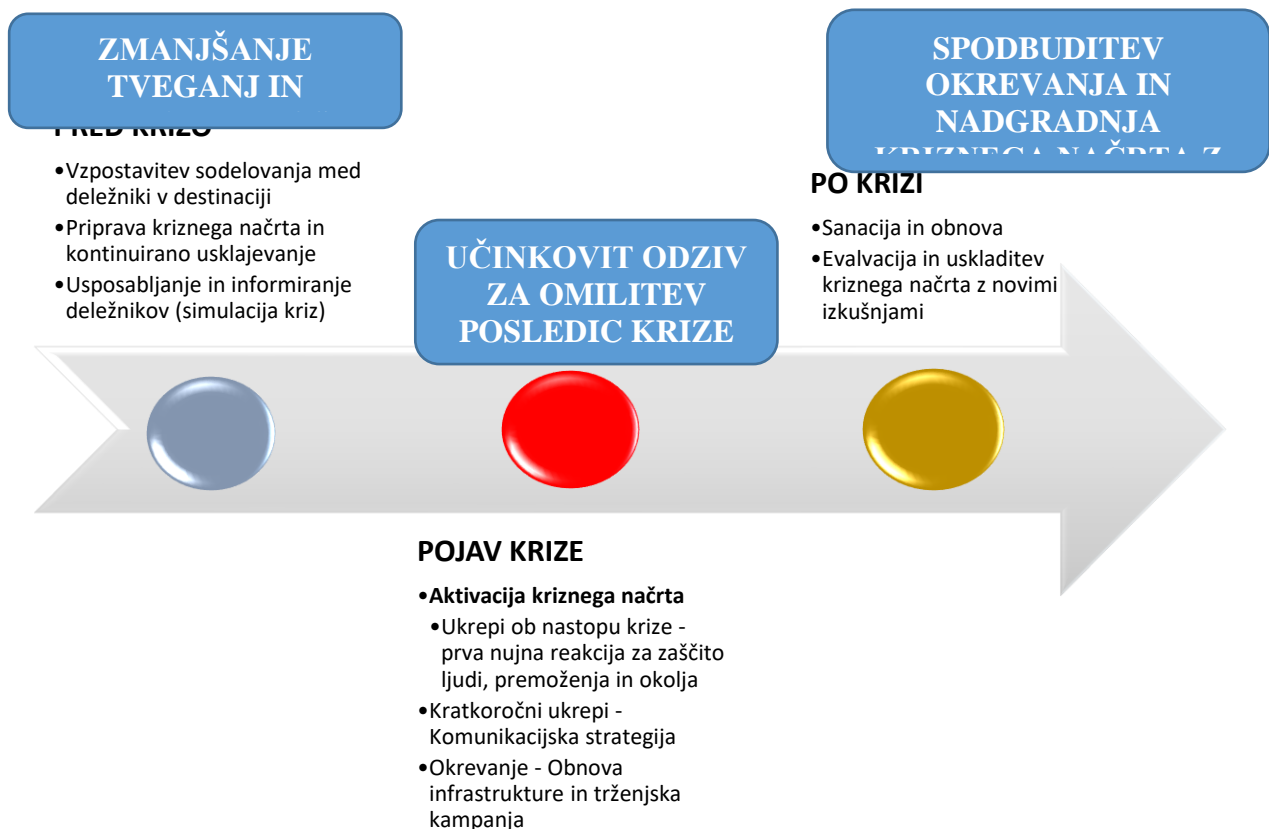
ZMANJŠANJE TVEGANJ IN

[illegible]

•Vzpostavitev sodelovanja med deležniki v destinaciji
•Priprava kriznega načrta in kontinuirano usklajevanje
•Usposabljanje in informiranje deležnikov (simulacija kriz)

UČINKOVIT ODZIV ZA OMILITEV POSLEDIC KRIZE

SPODBUDITEV OKREVANJA IN NADGRADNJA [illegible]

PO KRIZI

•Sanacija in obnova
•Evalvacija in uskladitev kriznega načrta z novimi izkušnjami

POJAV KRIZE

•Aktivacija kriznega načrta
•Ukrepi ob nastopu krize - prva nujna reakcija za zaščito ljudi, premoženja in okolja
•Kratkoročni ukrepi - Komunikacijska strategija
•Okrevanje - Obnova infrastrukture in trženjska kampanja